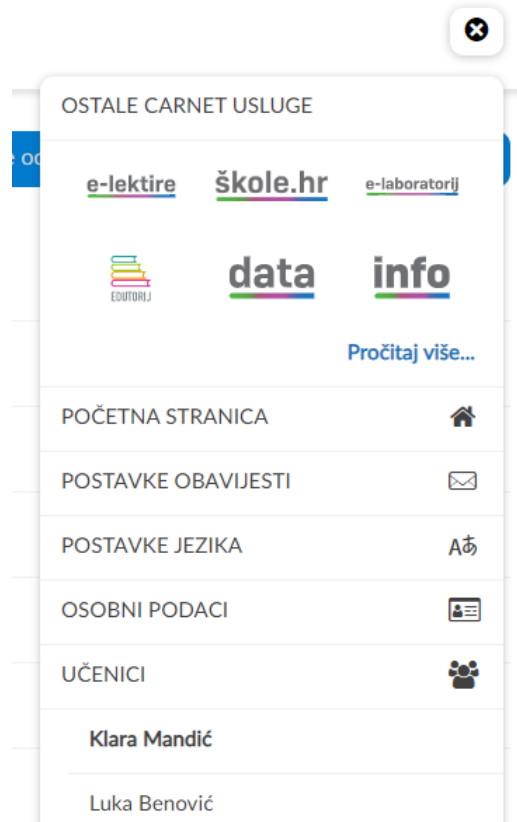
OSTALE CARNET USLUGE

e-lektire

škole.hr

e-laboratorij

EDUTORIJ

data

info

Pročitaj više...

POČETNA STRANICA

POSTAVKE OBAVIJESTI

POSTAVKE JEZIKA

OSOBNI PODACI

UČENICI

Klara Mandić

Luka Benović